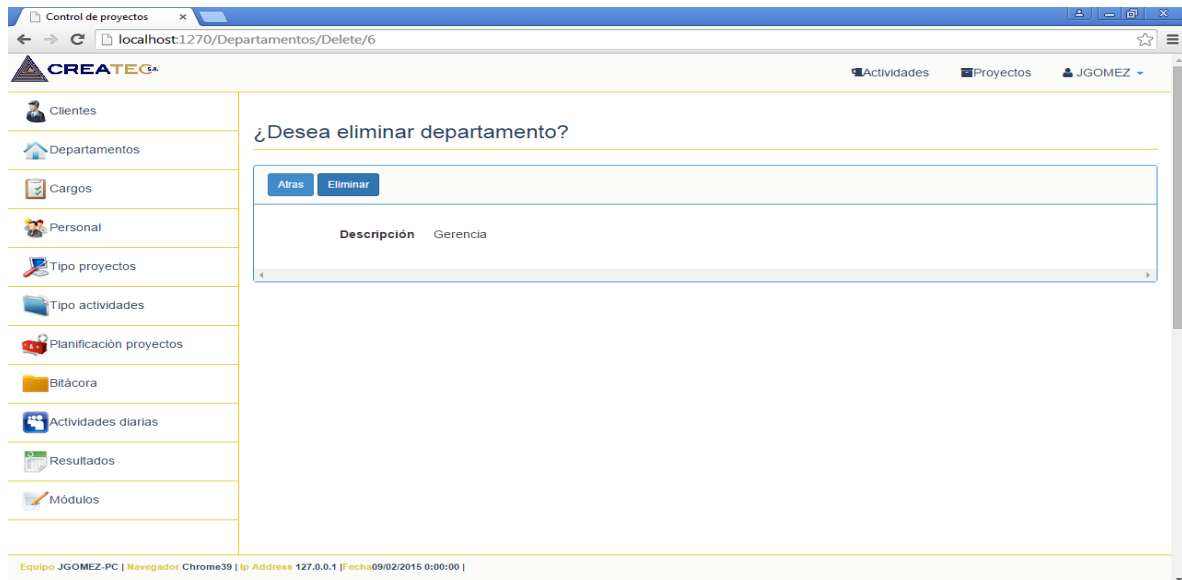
Control de proyectos ×

localhost:1270/Departamentos/Delete/6

CREATEC S.A.

Actividades Proyectos JGOMEZ

Clientes
Departamentos
Cargos
Personal
Tipo proyectos
Tipo actividades
Planificación proyectos
Bitácora
Actividades diarias
Resultados
Módulos

¿Desea eliminar departamento?

Atras Eliminar

Descripción Gerencia

Equipo JGOMEZ-PC | Navegador Chrome39 | Ip Address 127.0.0.1 |Fecha09/02/2015 0:00:00 |